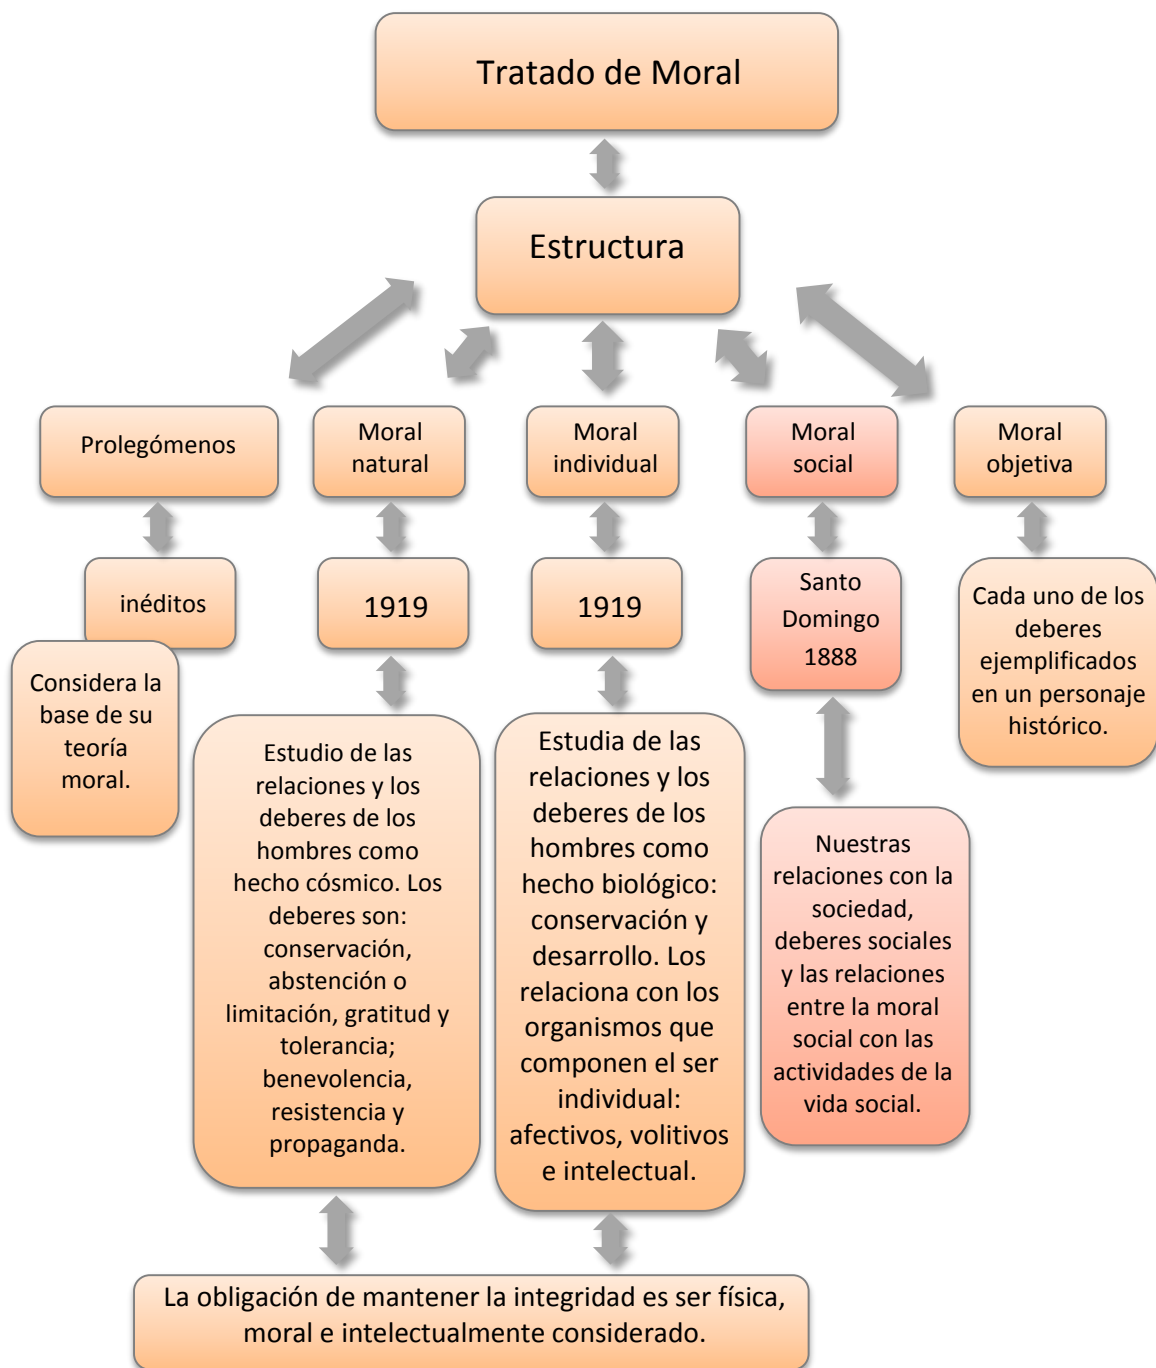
Tratado de Moral

Estructura

Prolegómenos

Moral natural

Moral individual

Moral social

Moral objetiva

inéditos

Considera la base de su teoría moral.

1919

1919

Santo Domingo 1888

Cada uno de los deberes ejemplificados en un personaje histórico.

Estudio de las relaciones y los deberes de los hombres como hecho cósmico. Los deberes son: conservación, abstención o limitación, gratitud y tolerancia; benevolencia, resistencia y propaganda.

Estudia de las relaciones y los deberes de los hombres como hecho biológico: conservación y desarrollo. Los relaciona con los organismos que componen el ser individual: afectivos, volitivos e intelectual.

Nuestras relaciones con la sociedad, deberes sociales y las relaciones entre la moral social con las actividades de la vida social.

La obligación de mantener la integridad es ser física, moral e intelectualmente considerado.